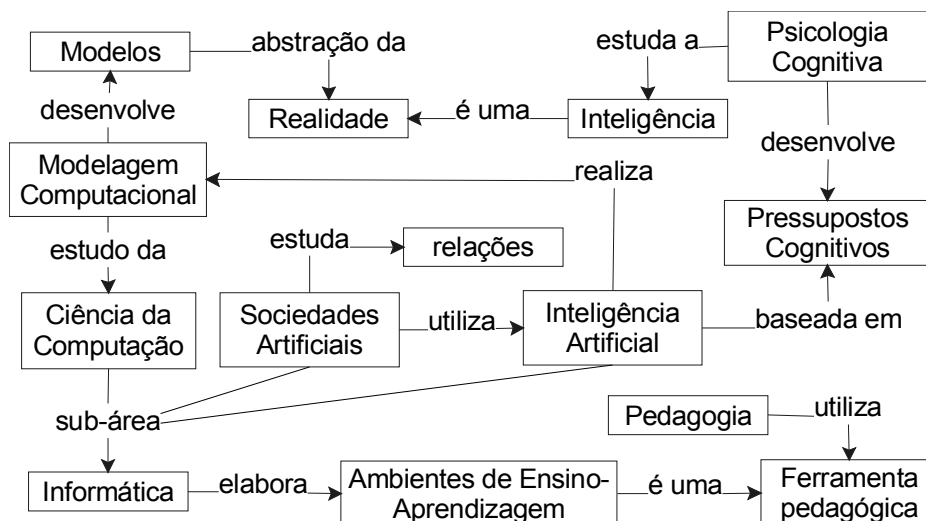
Modelos
abstração da
estuda a
Psicologia Cognitiva
desenvolve
Realidade
é uma
Inteligência
desenvolve
Modelagem Computacional
realiza
Pressupostos Cognitivos
estudo da
estuda
relações
Ciência da Computação
Sociedades Artificiais
utiliza
Inteligência Artificial
baseada em
sub-área
Pedagogia
utiliza
Informática
elabora
Ambientes de Ensino-Aprendizagem
é uma
Ferramenta pedagógica